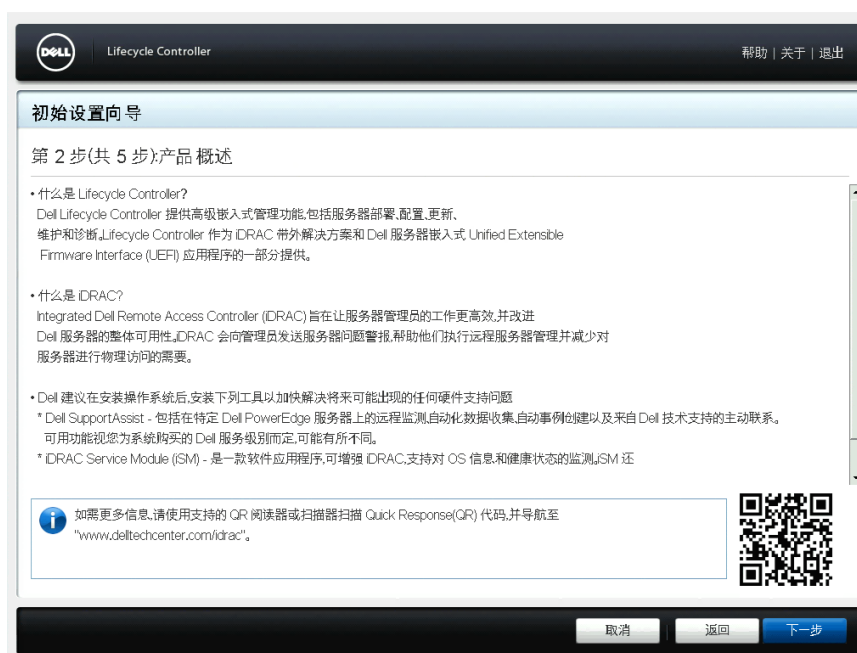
DELL Lifecycle Controller

帮助 | 关于 | 退出

初始设置向导

第 2 步(共 5 步):产品 概述

• 什么是 Lifecycle Controller?
Dell Lifecycle Controller 提供高级嵌入式管理功能,包括服务器部署、配置、更新、维护和诊断。Lifecycle Controller 作为 iDRAC 带外解决方案和 Dell 服务器嵌入式 Unified Extensible Firmware Interface (UEFI) 应用程序的一部分提供。

• 什么是 iDRAC?
Integrated Dell Remote Access Controller (iDRAC) 旨在让服务器管理员的工作更高效,并改进 Dell 服务器的整体可用性。iDRAC 会向管理员发送服务器问题警报,帮助他们执行远程服务器管理并减少对服务器进行物理访问的需要。

• Dell 建议在安装操作系统后,安装下列工具以加快解决将来可能出现的任何硬件支持问题
* Dell SupportAssist - 包括在特定 Dell PowerEdge 服务器上的远程监测、自动化数据收集、自动事例创建以及来自 Dell 技术支持的主动联系。可用功能视您为系统购买的 Dell 服务级别而定,可能有所不同。
* iDRAC Service Module (iSM) - 是一款软件应用程序,可增强 iDRAC,支持对 OS 信息和健康状态的监测。iSM 还

如需更多信息,请使用支持的 QR 阅读器或扫描器扫描 Quick Response(QR) 代码,并导航至 "www.delltechcenter.com/idrac"。

取消 返回 下一步